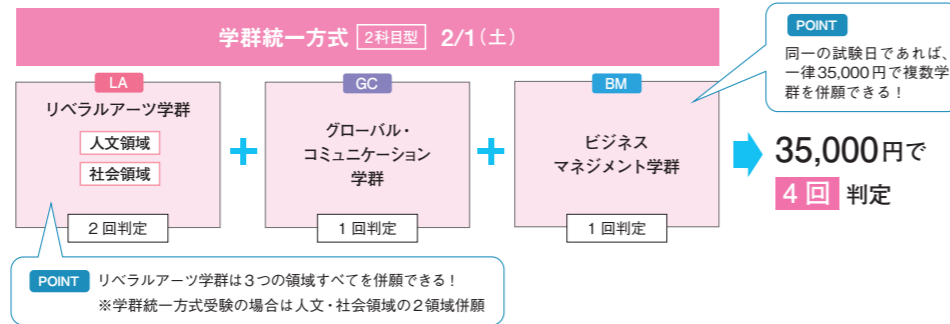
学群統一方式 2科目型 2/1（土）

POINT
同一の試験日であれば、一律35,000円で複数学群を併願できる！

LA
リベラルアーツ学群
人文領域
社会領域
２回判定

GC
グローバル・コミュニケーション学群
１回判定

BM
ビジネスマネジメント学群
１回判定

35,000円で
４回 判定

POINT リベラルアーツ学群は３つの領域すべてを併願できる！
※学群統一方式受験の場合は人文・社会領域の２領域併願